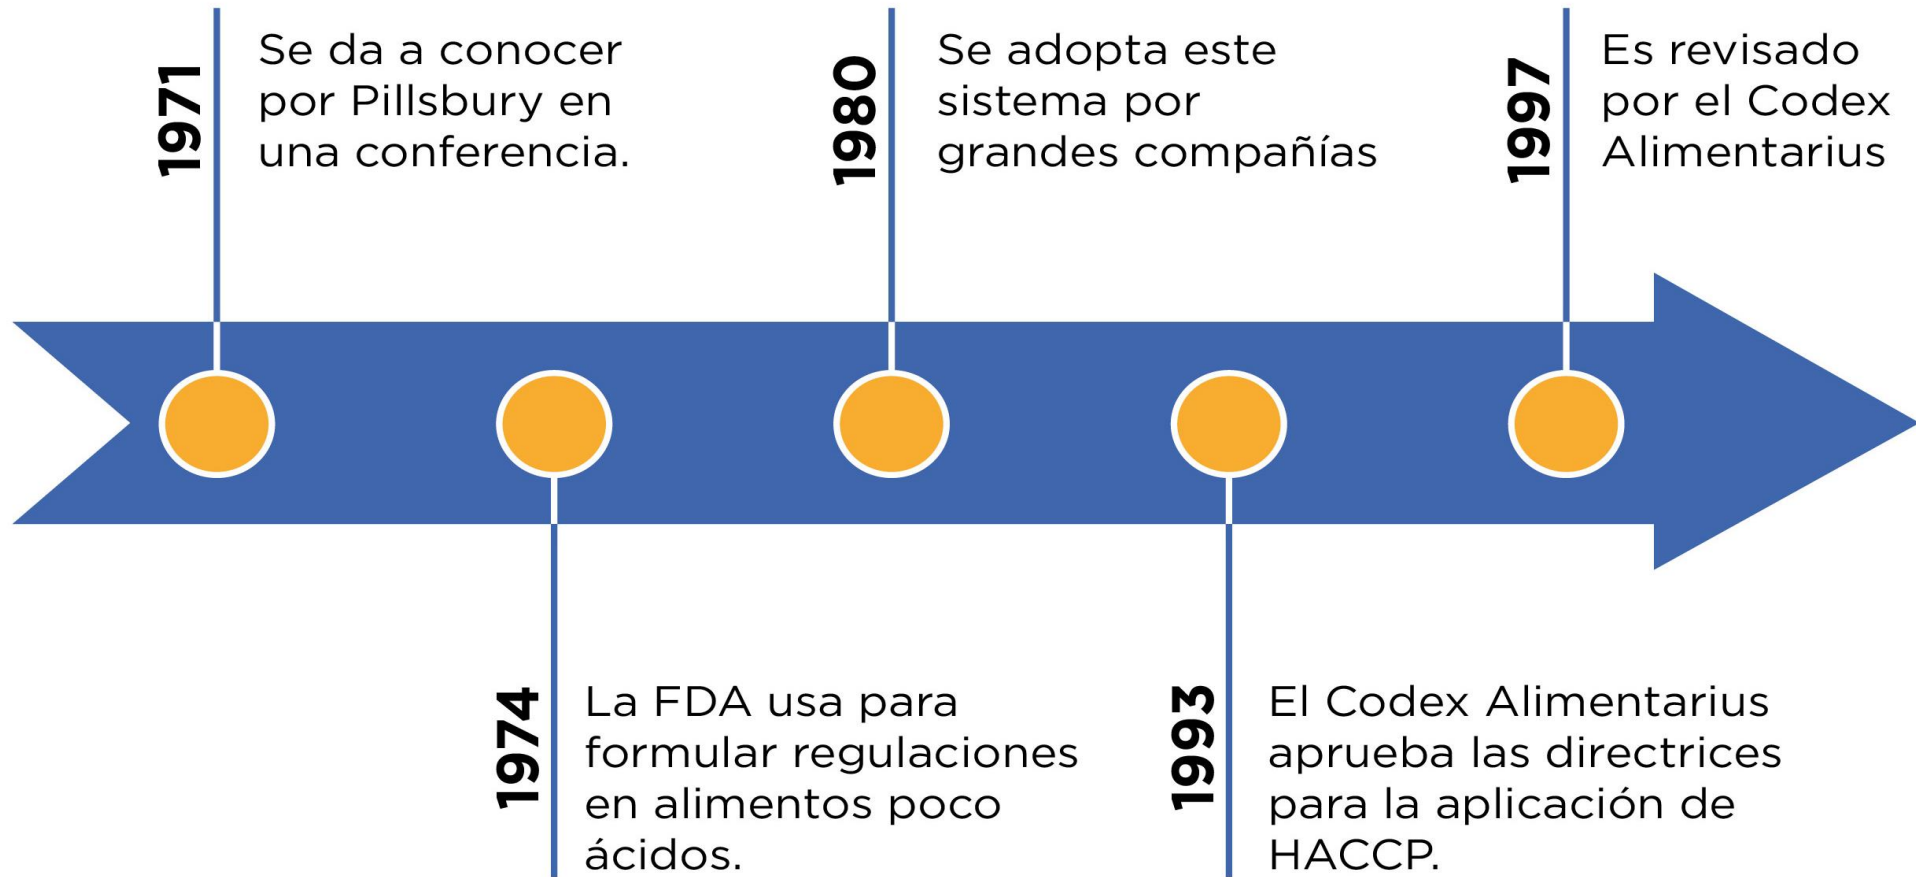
1971
Se da a conocer por Pillsbury en una conferencia.

1974
La FDA usa para formular regulaciones en alimentos poco ácidos.

1980
Se adopta este sistema por grandes compañías

1993
El Codex Alimentarius aprueba las directrices para la aplicación de HACCP.

1997
Es revisado por el Codex Alimentarius